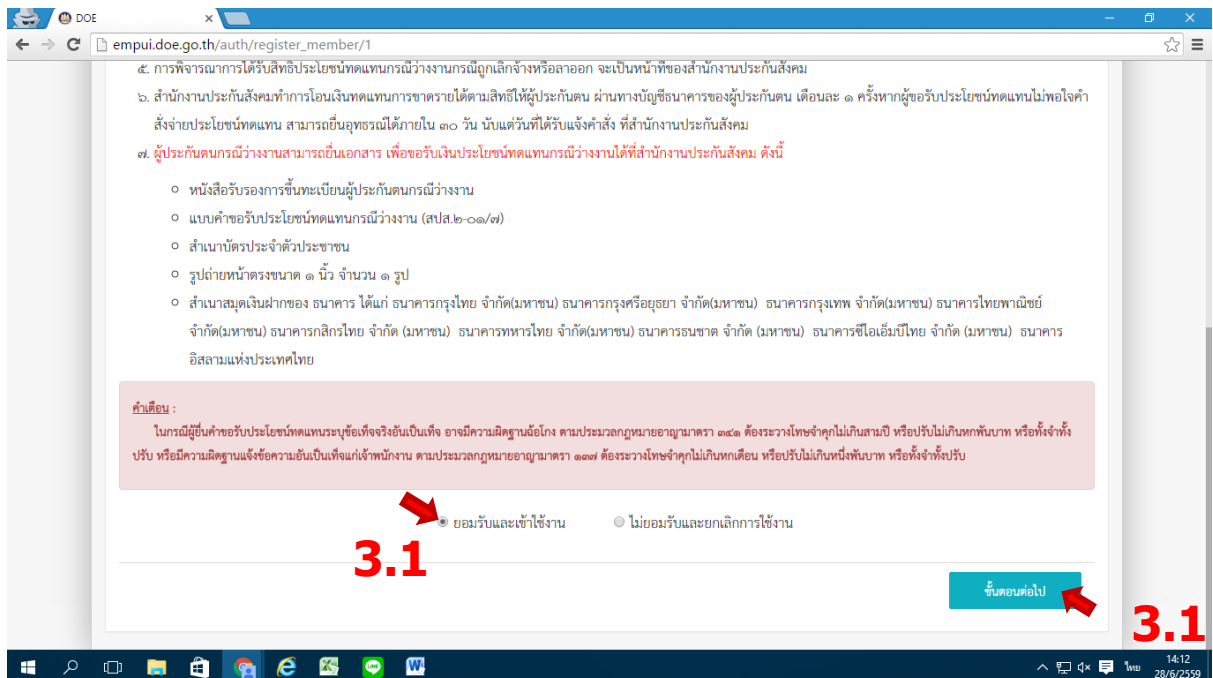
DOE

empui.doe.go.th/auth/register_member/1

๕. การพิจารณาการได้รับสิทธิประโยชน์ทดแทนกรณีว่างงานกรณีถูกเลิกจ้างหรือลาออก จะเป็นหน้าที่ของสำนักงานประกันสังคม

๖. สำนักงานประกันสังคมทำการโอนเงินทดแทนการขาดรายได้ตามสิทธิให้ผู้ประกันตน ผ่านทางบัญชีธนาคารของผู้ประกันตน เดือนละ ๑ ครั้งหากผู้ขอรับประโยชน์ทดแทนไม่พอใจคำสั่งจ่ายประโยชน์ทดแทน สามารถยื่นอุทธรณ์ได้ภายใน ๓๐ วัน นับแต่วันที่ได้รับแจ้งคำสั่ง ที่สำนักงานประกันสังคม

๗. ผู้ประกันตนกรณีว่างงานสามารถยื่นเอกสาร เพื่อขอรับเงินประโยชน์ทดแทนกรณีว่างงานได้ที่สำนักงานประกันสังคม ดังนี้

○ หนังสือรับรองการขึ้นทะเบียนผู้ประกันตนกรณีว่างงาน
○ แบบคำขอรับประโยชน์ทดแทนกรณีว่างงาน (สปส.๒-๐๑/๗)
○ สำเนาบัตรประจำตัวประชาชน
○ รูปถ่ายหน้าตรงขนาด ๑ นิ้ว จำนวน ๑ รูป
○ สำเนาสมุดเงินฝากของ ธนาคาร ได้แก่ ธนาคารกรุงไทย จำกัด(มหาชน) ธนาคารกรุงศรีอยุธยา จำกัด(มหาชน) ธนาคารกรุงเทพ จำกัด(มหาชน) ธนาคารไทยพาณิชย์ จำกัด(มหาชน) ธนาคารกสิกรไทย จำกัด (มหาชน) ธนาคารทหารไทย จำกัด(มหาชน) ธนาคารธนชาต จำกัด (มหาชน) ธนาคารซีไอเอ็มบีไทย จำกัด (มหาชน) ธนาคารอิสลามแห่งประเทศไทย

คำเตือน :
ในกรณีผู้ยื่นคำขอรับประโยชน์ทดแทนระบุข้อเท็จจริงอันเป็นเท็จ อาจมีความผิดฐานฉ้อโกง ตามประมวลกฎหมายอาญามาตรา ๓๔๑ ต้องระวางโทษจำคุกไม่เกินสามปี หรือปรับไม่เกินหกพันบาท หรือทั้งจำทั้งปรับ หรือมีความผิดฐานแจ้งข้อความอันเป็นเท็จแก่เจ้าพนักงาน ตามประมวลกฎหมายอาญามาตรา ๑๓๗ ต้องระวางโทษจำคุกไม่เกินหกเดือน หรือปรับไม่เกินหนึ่งพันบาท หรือทั้งจำทั้งปรับ

ยอมรับและเข้าใช้งาน   ไม่ยอมรับและยกเลิกการใช้งาน

3.1

ขั้นตอนต่อไป

3.1

ไทย 14:12 28/6/2559